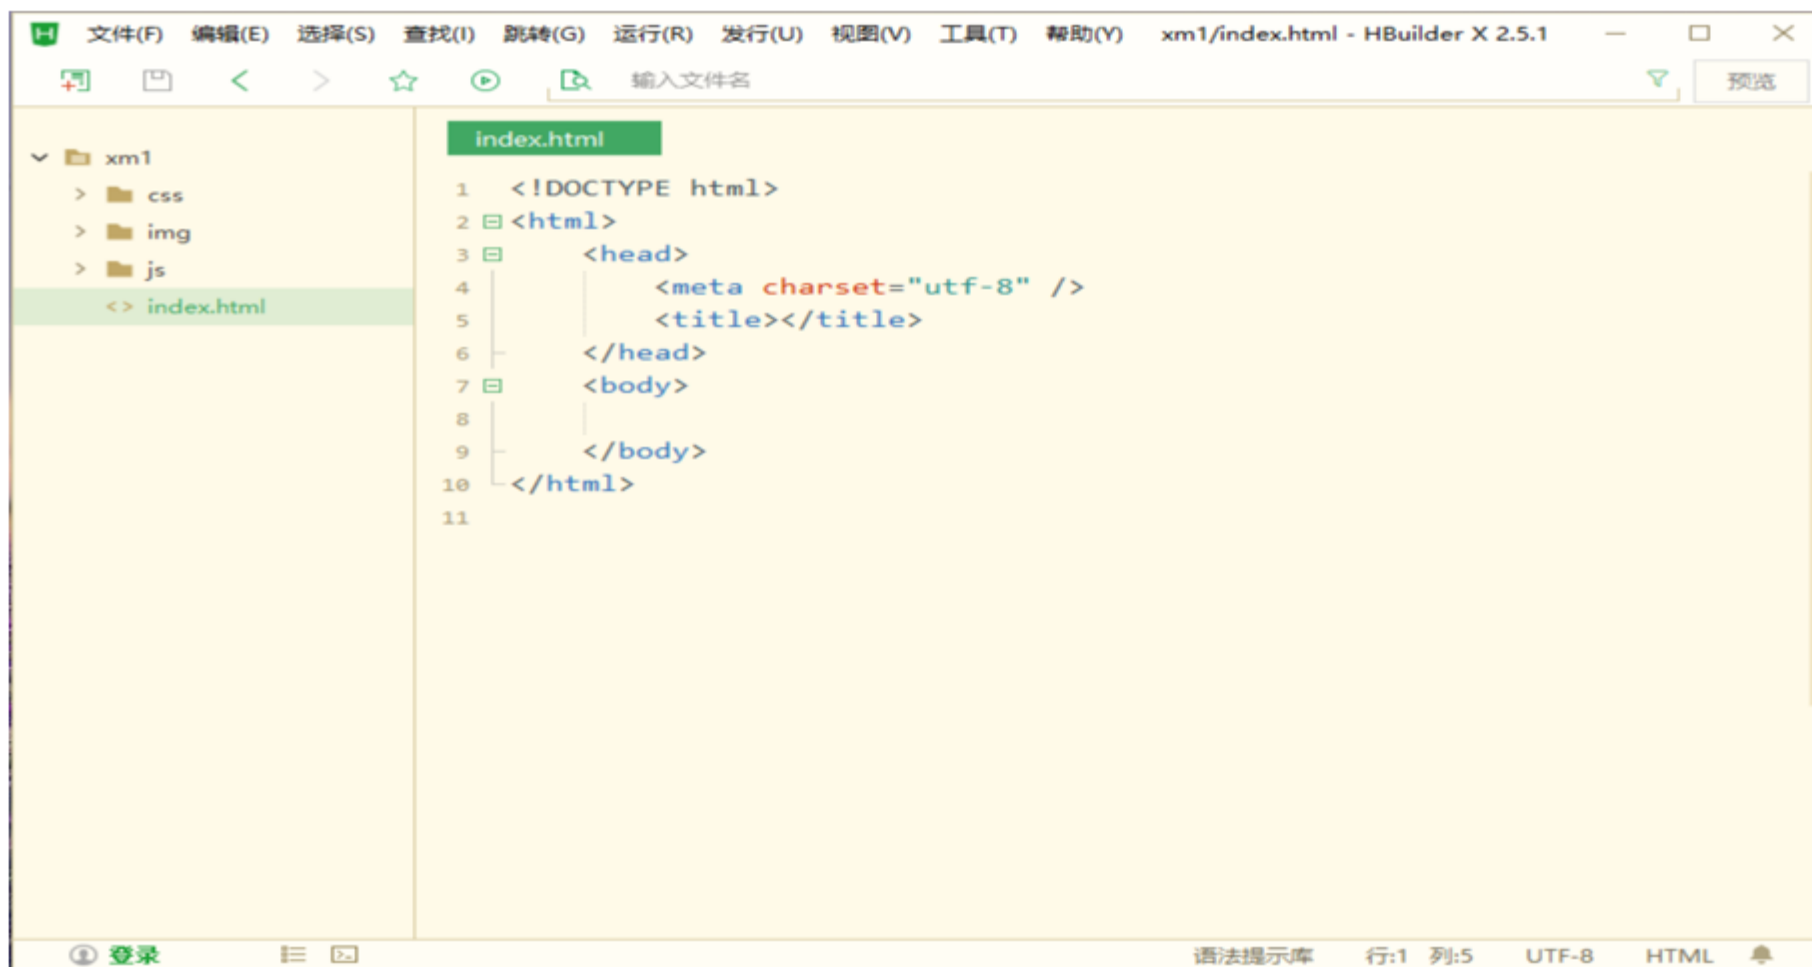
文件(F) 编辑(E) 选择(S) 查找(I) 跳转(G) 运行(R) 发行(U) 视图(V) 工具(T) 帮助(Y) xm1/index.html - HBuilder X 2.5.1

输入文件名

预览

xm1
css
img
js
<> index.html

index.html

1 <!DOCTYPE html>
2 <html>
3 <head>
4 <meta charset="utf-8" />
5 <title></title>
6 </head>
7 <body>
8
9 </body>
10 </html>
11

登录

语法提示库 行:1 列:5 UTF-8 HTML